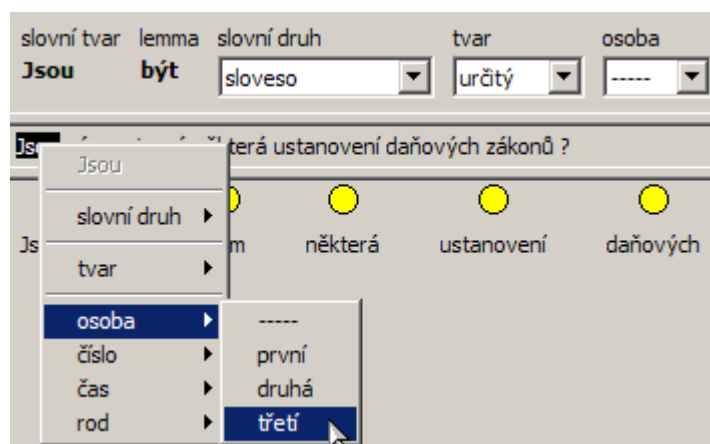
slovní tvar lemma slovní druh tvar osoba
Jsou být sloveso určitý -----

Js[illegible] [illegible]terá ustanovení daňových zákonů ?

Jsou

slovní druh
tvar
osoba
číslo
čas
rod

-----
první
druhá
třetí

Js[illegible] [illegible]m některá ustanovení daňových